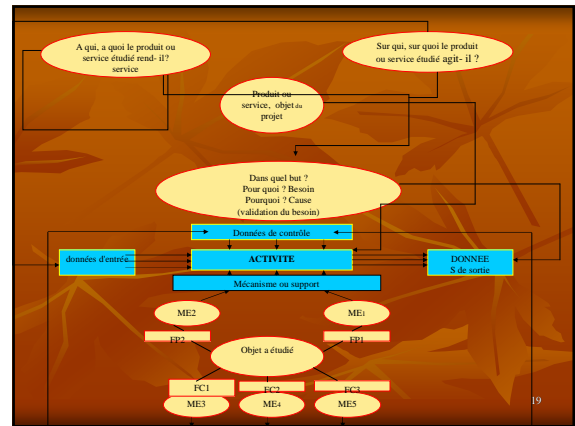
A qui, a quoi le produit ou service étudié rend- il? service

Sur qui, sur quoi le produit ou service étudié agit- il ?

Produit ou service, objet du projet

Dans quel but ? Pour quoi ? Besoin Pourquoi ? Cause (validation du besoin)

Données de contrôle

données d'entrée

ACTIVITE

DONNEE S de sortie

Mécanisme ou support

ME2

ME1

FP2

FP1

Objet a étudié

FC1

FC2

FC3

ME3

ME4

ME5

19